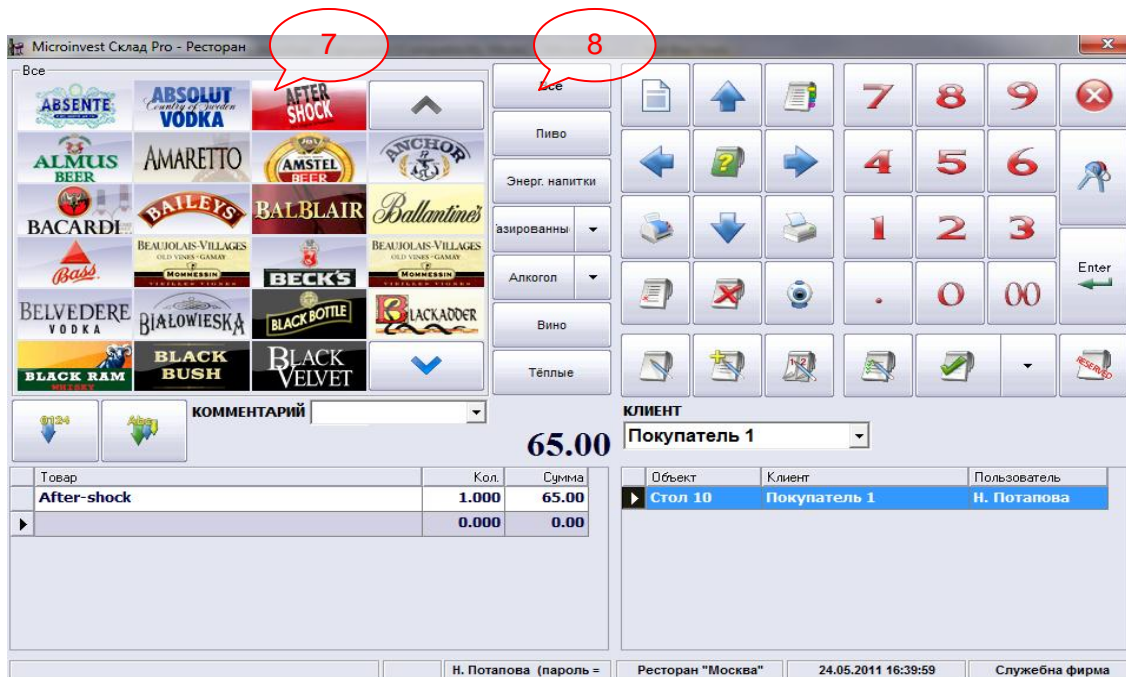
Microinvest Склад Pro - Ресторан

7

8

Все

ABSENTE

ABSOLUT Country of Sweden VODKA

AFTER SHOCK

ALMUS BEER

AMARETTO

AMSTEL BEER

ANCHOR

BACARDI

BAILEYS

BALBLAIR

Ballantine's

BEAUJOLAIS-VILLAGES OLD VINES - GAMAY MOMMESSIN

Bass

BECK'S

BEAUJOLAIS-VILLAGES OLD VINES - GAMAY MOMMESSIN

BELVEDERE VODKA

BIAŁOWIESKA

BLACK BOTTLE

BLACKADDER

BLACK RAM WHISKY

BLACK BUSH

BLACK VELVET

Все

Пиво

Энерг. напитки

азированны

Алкогол

Вино

Тёплые

7 8 9

4 5 6

1 2 3

. 0 00

Enter

0124

Abc

КОММЕНТАРИЙ

65.00

КЛИЕНТ

Покупатель 1

| Товар | Кол. | Сумма |
|---|---|---|
| After-shock | 1.000 | 65.00 |
| | 0.000 | 0.00 |

| Объект | Клиент | Пользователь |
|---|---|---|
| Стол 10 | Покупатель 1 | Н. Потапова |

Н. Потапова (пароль = | Ресторан "Москва" | 24.05.2011 16:39:59 | Служебна фирма